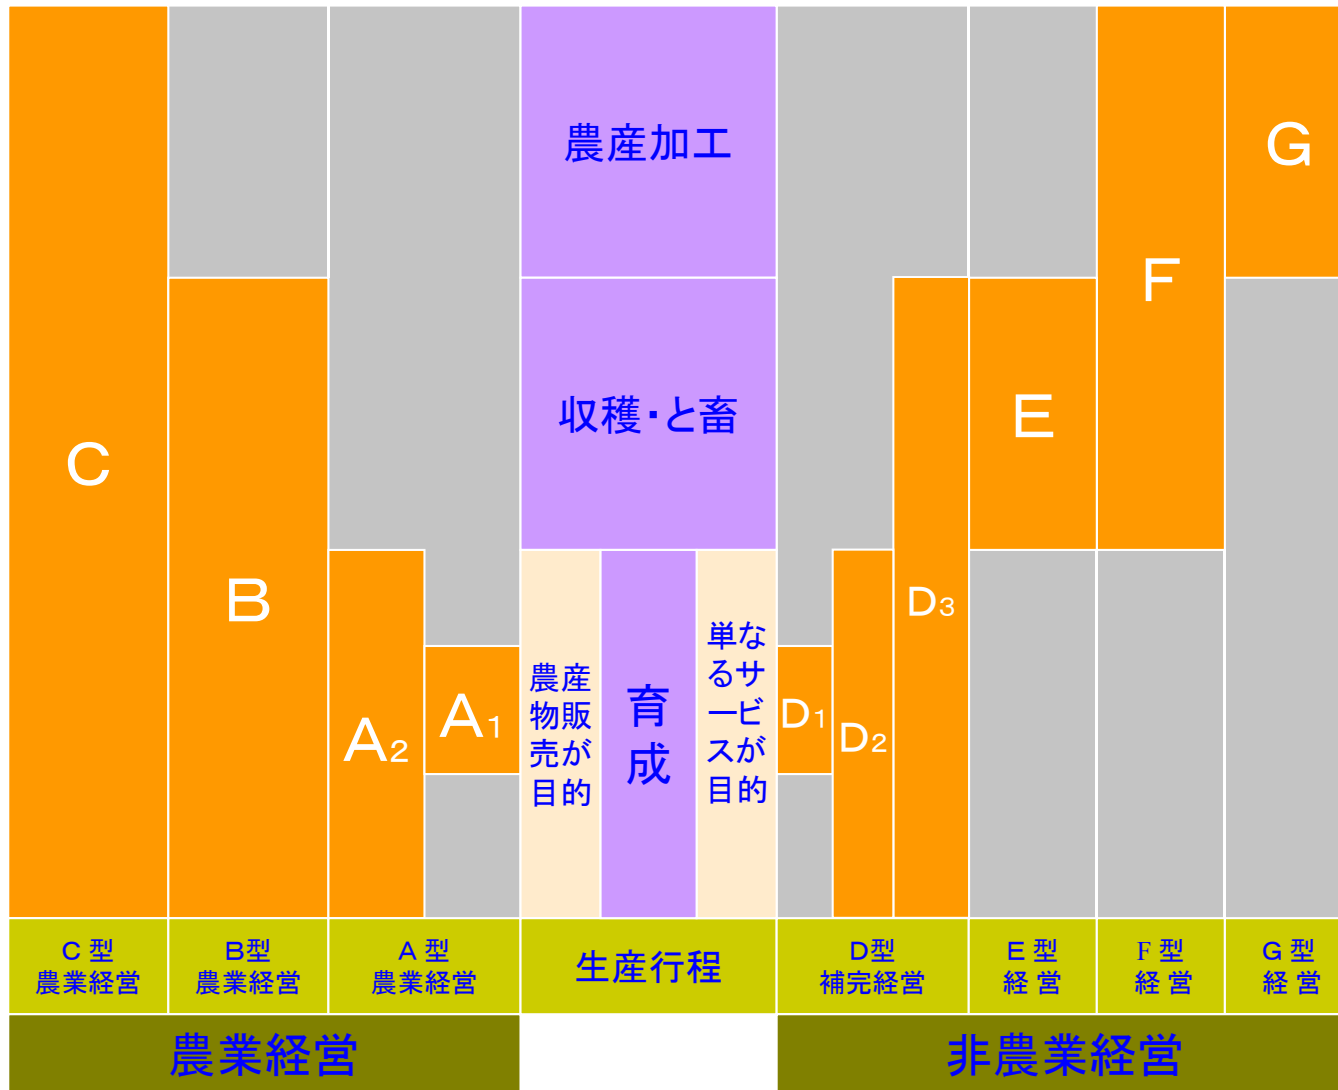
C

B

A₂

A₁

農産加工

収穫・と畜

農産物販売が目的

育成

単なるサービスが目的

D₁

D₂

D₃

E

F

G

C 型 農業経営

B型 農業経営

A 型 農業経営

生産行程

D型 補完経営

E 型 経 営

F 型 経 営

G 型 経 営

農業経営

非農業経営